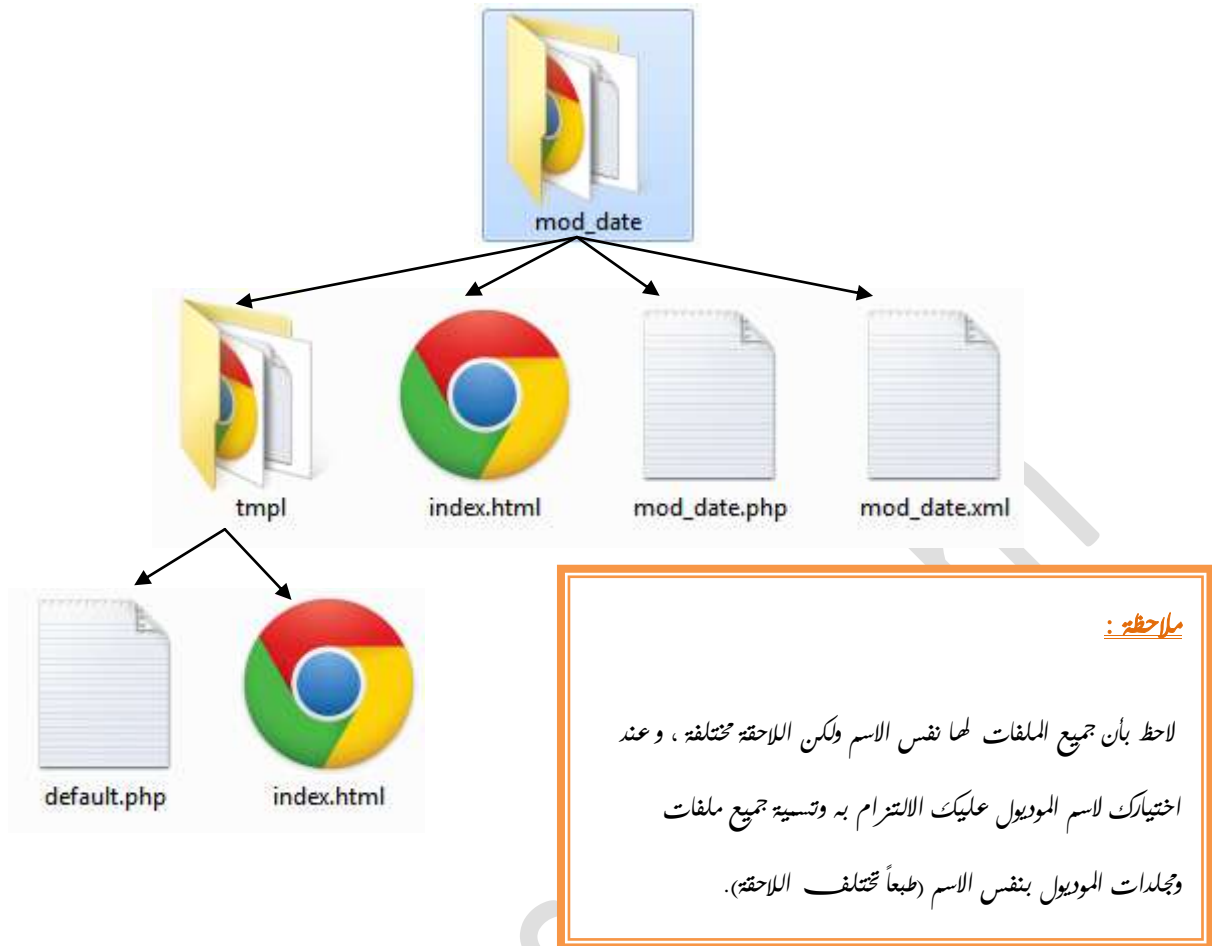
mod_date

tmpl

index.html

mod_date.php

mod_date.xml

default.php

index.html

ملاحظة :

لاحظ بأن جميع الملفات لها نفس الاسم ولكن اللاحقة مختلفة ، وعند اختيارك لاسم الموديول عليك الالتزام به وتسمية جميع ملفات ومجلدات الموديول بنفس الاسم (طبعاً تختلف اللاحقة).